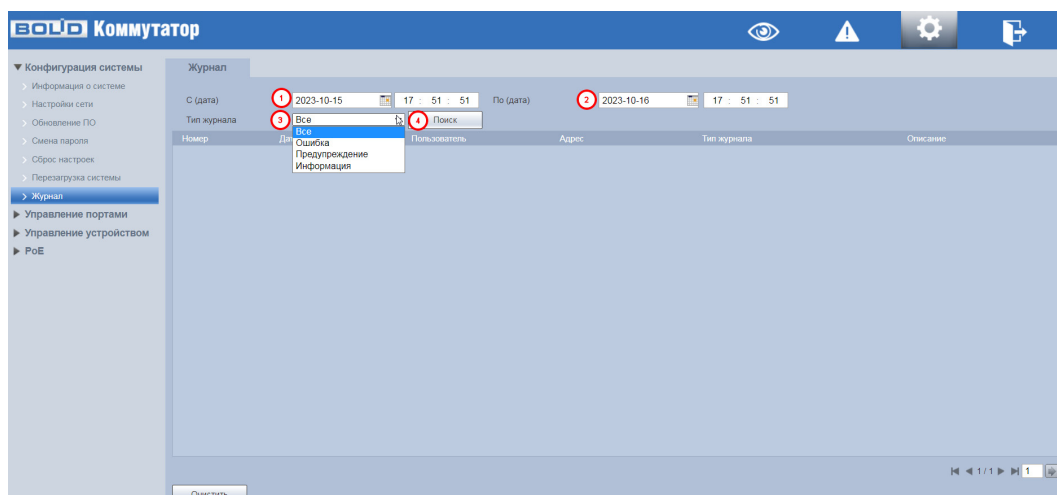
BOLID Коммутатор

▼ Конфигурация системы
Информация о системе
Настройки сети
Обновление ПО
Смена пароля
Сброс настроек
Перезагрузка системы
Журнал
▶ Управление портами
▶ Управление устройством
▶ PoE

Журнал

С (дата) 1 2023-10-15 17 : 51 : 51 По (дата) 2 2023-10-16 17 : 51 : 51
Тип журнала 3 Все 4 Поиск
Все
Ошибка
Предупреждение
Информация

| Номер | Дат | Пользователь | Адрес | Тип журнала | Описание |
|---|---|---|---|---|---|

1 / 1 1

Очистить